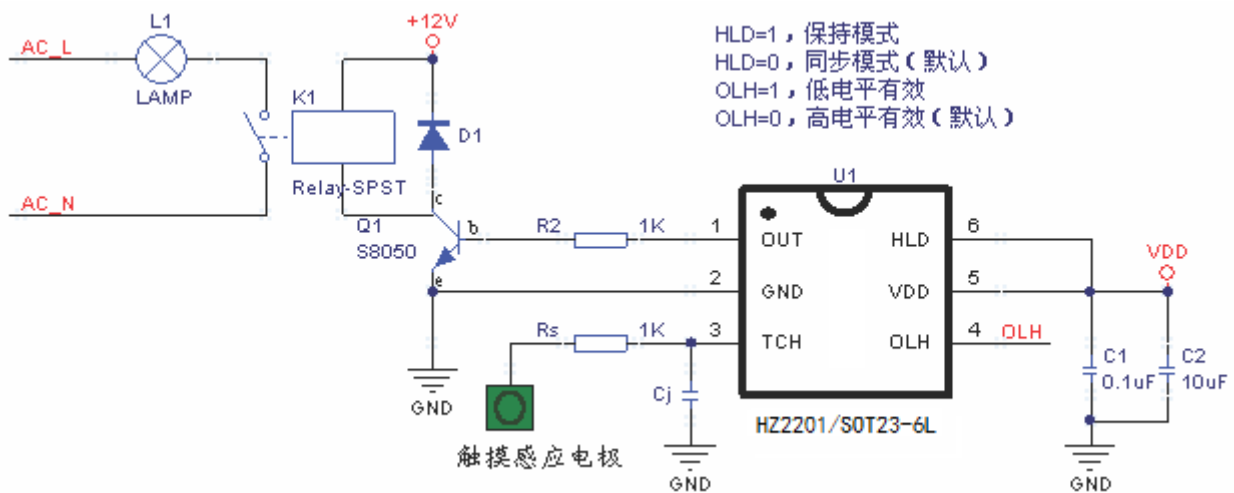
HLD=1，保持模式
HLD=0，同步模式（默认）
OLH=1，低电平有效
OLH=0，高电平有效（默认）

AC_L
L1
LAMP
+12V
K1
D1
AC_N
Relay-SPST
c
Q1
S8050
b
e
R2
1K
1
2
Rs
1K
3
Cj
GND
GND
触摸感应电极
U1
OUT
GND
TCH
HLD
VDD
OLH
6
5
4
OLH
HZ2201/SOT23-6L
VDD
C1
0.1uF
C2
10uF
GND